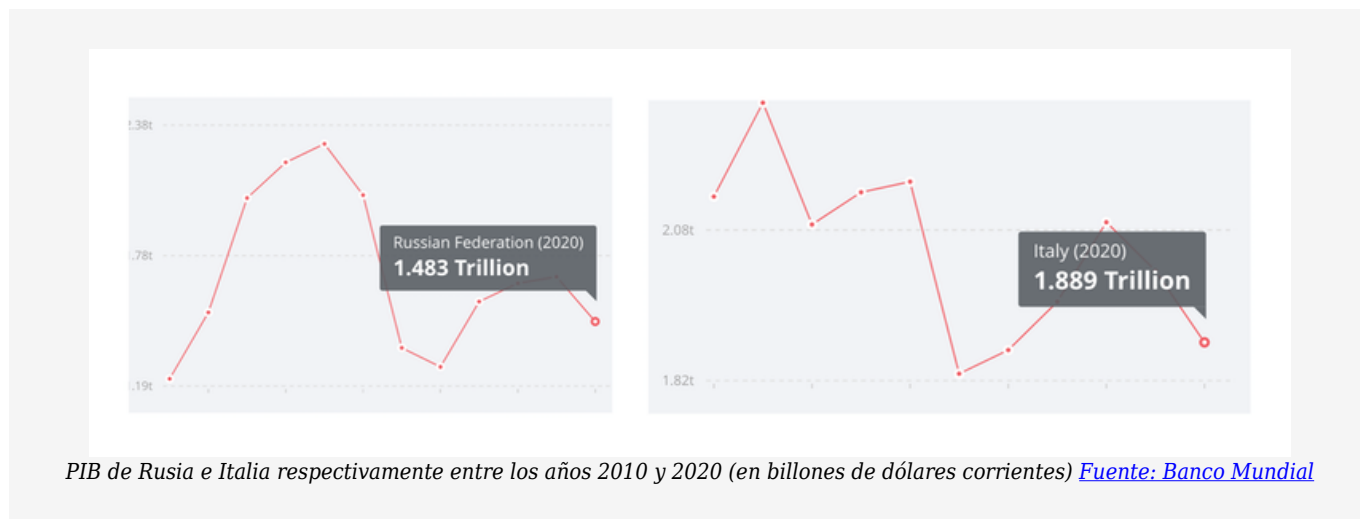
2.38t

1.78t

1.19t

Russian Federation (2020)
1.483 Trillion

2.08t

1.82t

Italy (2020)
1.889 Trillion

PIB de Rusia e Italia respectivamente entre los años 2010 y 2020 (en billones de dólares corrientes) Fuente: Banco Mundial